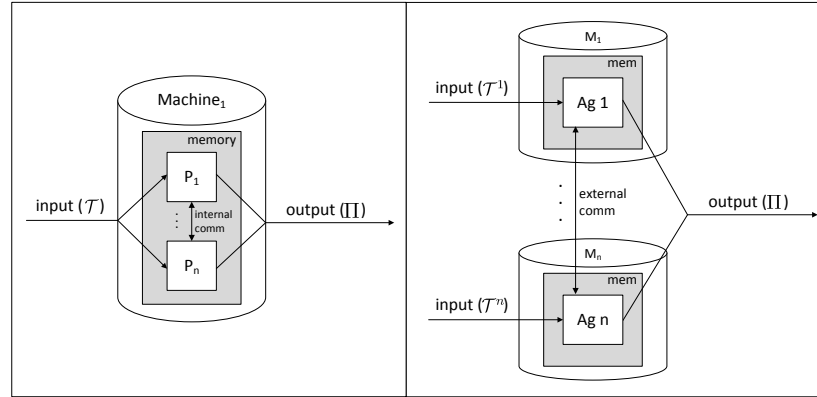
Machine$_1$

memory

P$_1$

input ($\mathcal{T}$)

internal comm

output ($\prod$)

P$_n$

M$_1$

mem

input ($\mathcal{T}^1$)

Ag 1

external comm

output ($\prod$)

M$_n$

mem

input ($\mathcal{T}^n$)

Ag n